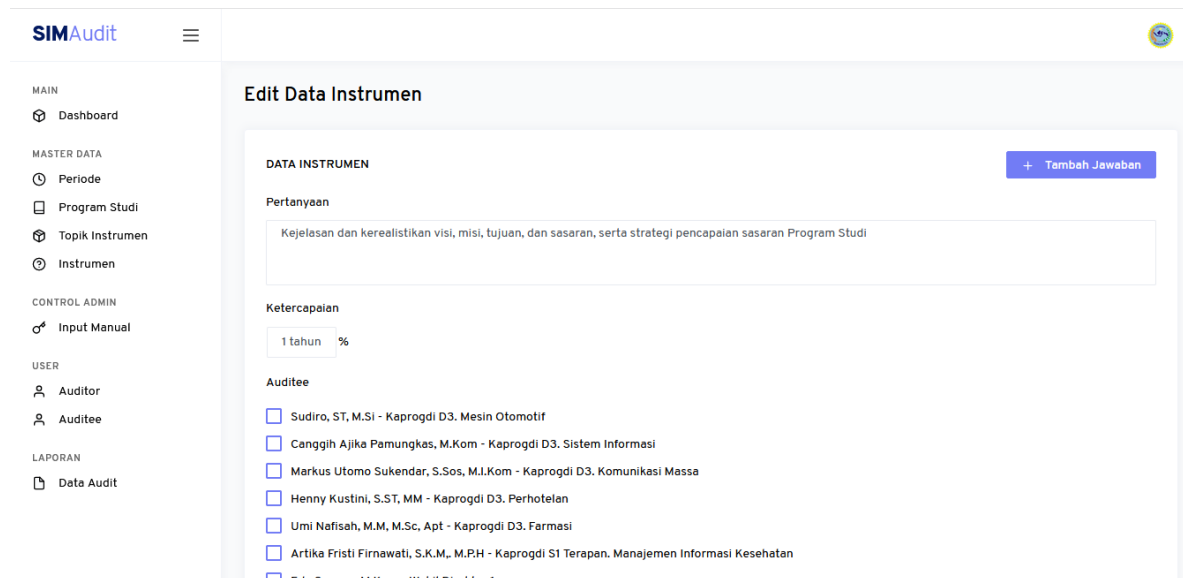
SIMAudit

MAIN
Dashboard

MASTER DATA
Periode
Program Studi
Topik Instrumen
Instrumen

CONTROL ADMIN
Input Manual

USER
Auditor
Auditee

LAPORAN
Data Audit

Edit Data Instrumen

DATA INSTRUMEN

+ Tambah Jawaban

Pertanyaan

Kejelasan dan kerealistikan visi, misi, tujuan, dan sasaran, serta strategi pencapaian sasaran Program Studi

Ketercapaian

1 tahun %

Auditee

Sudiro, ST, M.Si - Kaprogdi D3. Mesin Otomotif

Canggih Ajika Pamungkas, M.Kom - Kaprogdi D3. Sistem Informasi

Markus Utomo Sukendar, S.Sos, M.I.Kom - Kaprogdi D3. Komunikasi Massa

Henny Kustini, S.ST, MM - Kaprogdi D3. Perhotelan

Umi Nafisah, M.M, M.Sc, Apt - Kaprogdi D3. Farmasi

Artika Fristi Firnawati, S.K.M,. M.P.H - Kaprogdi S1 Terapan. Manajemen Informasi Kesehatan

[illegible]